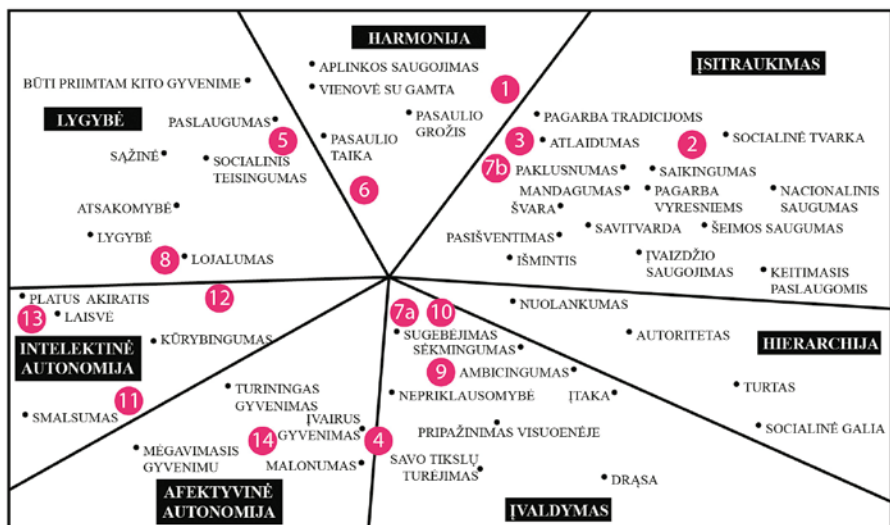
HARMONIJA

APLINKOS SAUGOJIMAS
VIENOVĖ SU GAMTA
PASAULIO GROŽIS
PASAULIO TAIKA

1
6

ĮSITRAUKIMAS

PAGARBA TRADICIJOMS
3
ATLAIDUMAS
2
SOCIALINĖ TVARKA
7b
PAKLUSNUMAS
SAIKINGUMAS
MANDAGUMAS
PAGARBA VYRESNIEMS
NACIONALINIS SAUGUMAS
ŠVARA
SAVITVARDA
ŠEIMOS SAUGUMAS
PASIŠVENTIMAS
IŠMINTIS
ĮVAIZDŽIO SAUGOJIMAS
KEITIMASIS PASLAUGOMIS

BŪTI PRIIMTAM KITO GYVENIME

LYGYBĖ

PASLAUGUMAS
5
SĄŽINĖ
SOCIALINIS TEISINGUMAS
ATSAKOMYBĖ
LYGYBĖ
8
LOJALUMAS

PLATUS AKIRATIS
12
13
LAISVĖ
KŪRYBINGUMAS

INTELEKTINĖ AUTONOMIJA

11
SMALSUMAS

TURININGAS GYVENIMAS
ĮVAIRUS GYVENIMAS
14
MĖGAVIMASIS GYVENIMU
MALONUMAS

AFEKTYVINĖ AUTONOMIJA

7a
10
NUOLANKUMAS
SUGEBĖJIMAS
SĖKMINGUMAS
AUTORITETAS

HIERARCHIJA

9
AMBICINGUMAS
NEPRIKLAUSOMYBĖ
ĮTAKA
TURTAS
4
PRIPAŽINIMAS VISUOENĖJE
SOCIALINĖ GALIA
SAVO TIKSLŲ TURĖJIMAS
DRĄSA

ĮVALDYMAS